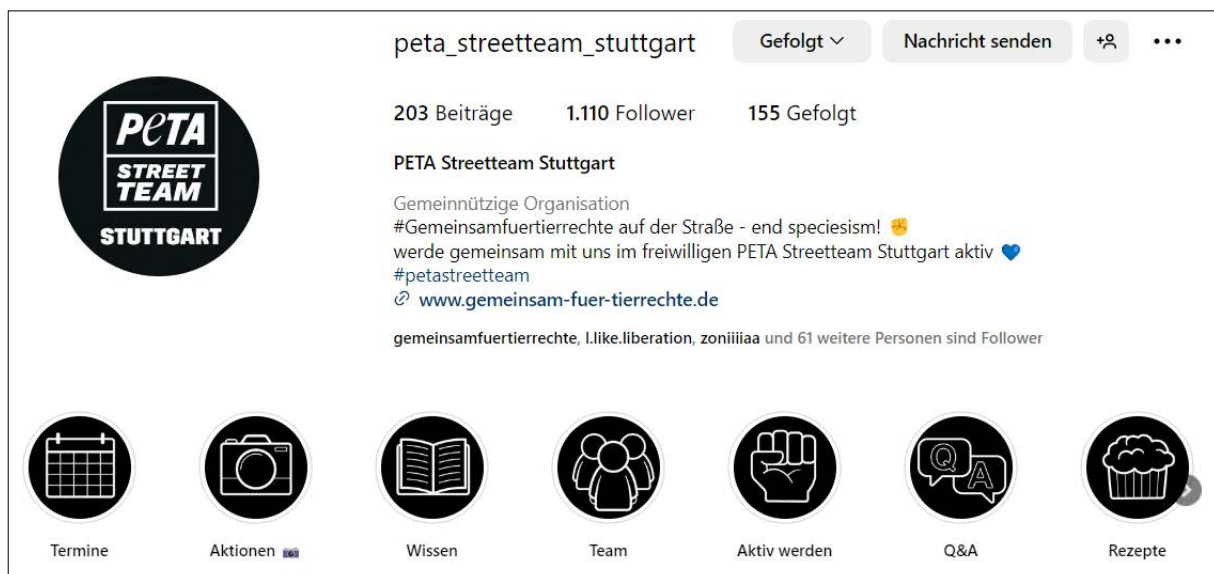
PETA STREET TEAM STUTTGART

peta_streetteam_stuttgart

Gefolgt

Nachricht senden

203 Beiträge 1.110 Follower 155 Gefolgt

PETA Streetteam Stuttgart

Gemeinnützige Organisation
#Gemeinsamfuertierrechte auf der Straße - end speciesism! ✊
werde gemeinsam mit uns im freiwilligen PETA Streetteam Stuttgart aktiv 💙
#petastreetteam
www.gemeinsam-fuer-tierrechte.de

gemeinsamfuertierrechte, l.like.liberation, zoniiiiaa und 61 weitere Personen sind Follower

Q A

Termine

Aktionen 📷

Wissen

Team

Aktiv werden

Q&A

Rezepte